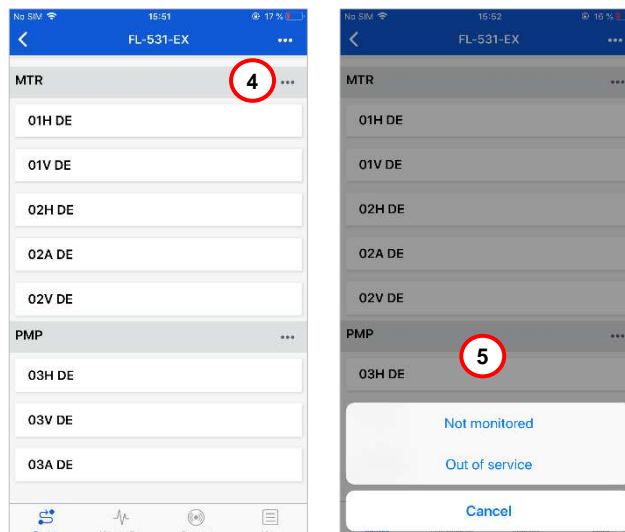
No SIM 15:51 17 %

FL-531-EX

MTR

4

01H DE

01V DE

02H DE

02A DE

02V DE

PMP

03H DE

03V DE

03A DE

No SIM 15:52 16 %

FL-531-EX

MTR

01H DE

01V DE

02H DE

02A DE

02V DE

PMP

5

03H DE

Not monitored

Out of service

Cancel